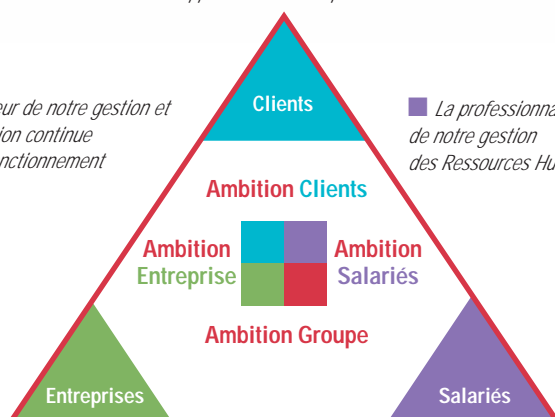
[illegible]

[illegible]ur de notre gestion et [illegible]ion continue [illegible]nctionnement

Clients

La professionna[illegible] de notre gestion des Ressources Hu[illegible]

Ambition Clients

Ambition Entreprise

Ambition Salariés

Ambition Groupe

Entreprises

Salariés